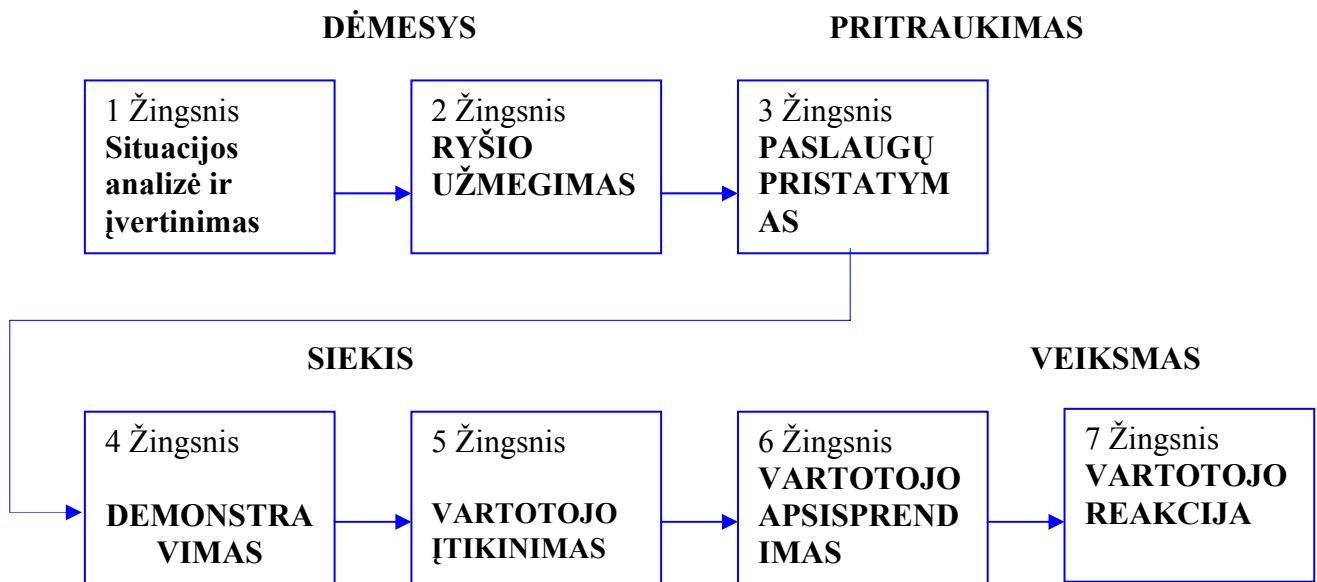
DĖMESYS

PRITRAUKIMAS

1 Žingsnis
**Situacijos analizė ir įvertinimas**

2 Žingsnis
**RYŠIO UŽMEGIMAS**

3 Žingsnis
**PASLAUGŲ PRISTATYMAS**

SIEKIS

VEIKSMAS

4 Žingsnis
**DEMONSTRAVIMAS**

5 Žingsnis
**VARTOTOJO ĮTIKINIMAS**

6 Žingsnis
**VARTOTOJO APSISPRENDIMAS**

7 Žingsnis
**VARTOTOJO REAKCIJA**